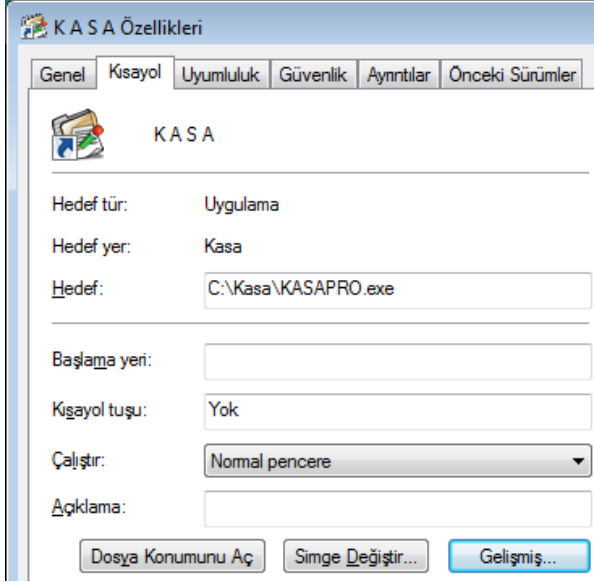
K A S A Özellikleri

Genel | Kısayol | Uyumluluk | Güvenlik | Ayrıntılar | Önceki Sürümler

K A S A

Hedef tür: Uygulama

Hedef yer: Kasa

Hedef: C:\Kasa\KASAPRO.exe

Başlama yeri:

Kısayol tuşu: Yok

Çalıştır: Normal pencere

Açıklama:

Dosya Konumunu Aç | Simge Değiştir... | Gelişmiş...